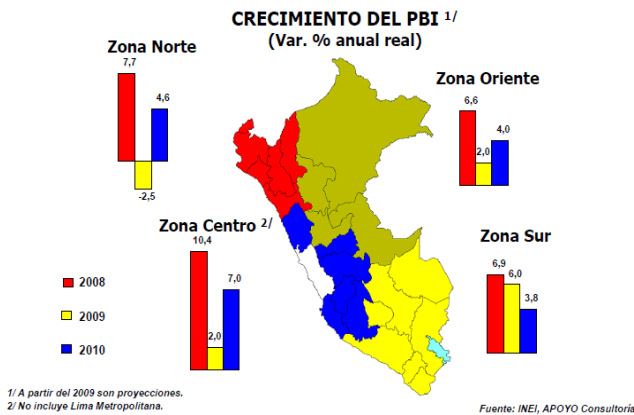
CRECIMIENTO DEL PBI 1/
(Var. % anual real)

Zona Norte
7,7
-2,5
4,6

Zona Oriente
6,6
2,0
4,0

Zona Centro 2/
10,4
2,0
7,0

Zona Sur
6,9
6,0
3,8

2008
2009
2010

1/ A partir del 2009 son proyecciones.
2/ No incluye Lima Metropolitana.

Fuente: INEI, APOYO Consultoría